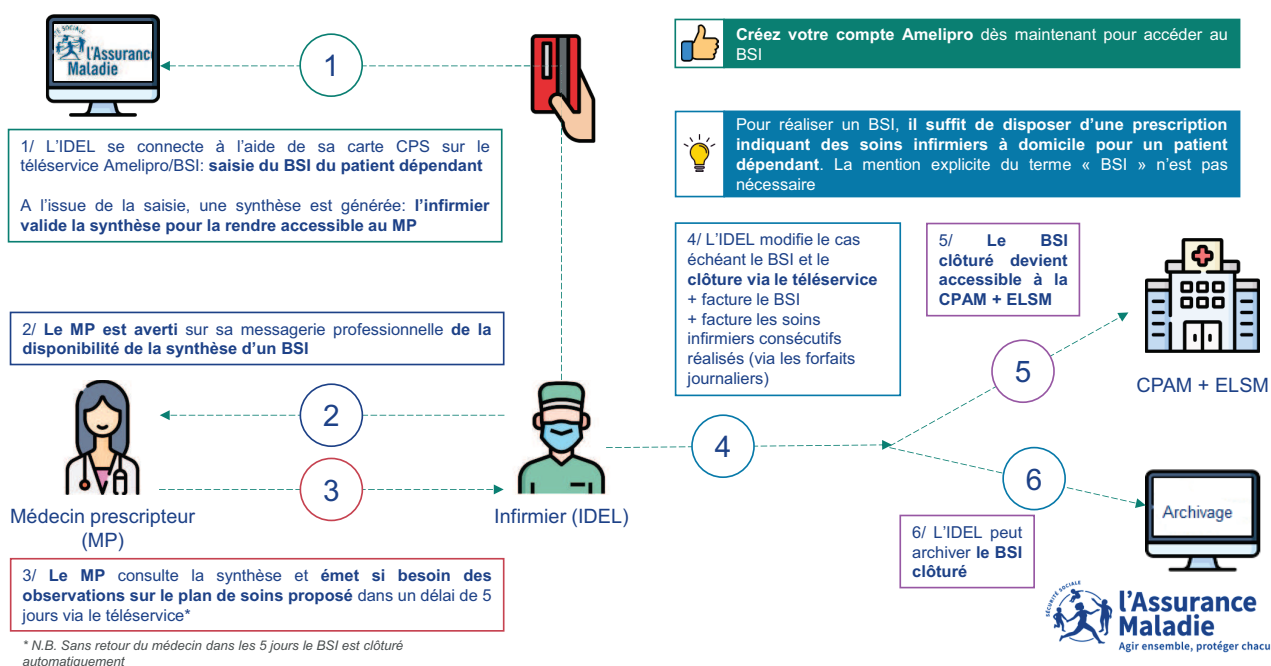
SÉCURITÉ SOCIALE
L'Assurance Maladie

1

Créez votre compte Amelipro dès maintenant pour accéder au BSI

1/ L'IDEL se connecte à l'aide de sa carte CPS sur le téléservice Amelipro/BSI: saisie du BSI du patient dépendant

A l'issue de la saisie, une synthèse est générée: l'infirmier valide la synthèse pour la rendre accessible au MP

Pour réaliser un BSI, il suffit de disposer d'une prescription indiquant des soins infirmiers à domicile pour un patient dépendant. La mention explicite du terme « BSI » n'est pas nécessaire

4/ L'IDEL modifie le cas échéant le BSI et le clôture via le téléservice
+ facture le BSI
+ facture les soins infirmiers consécutifs réalisés (via les forfaits journaliers)

5/ Le BSI clôturé devient accessible à la CPAM + ELSM

2/ Le MP est averti sur sa messagerie professionnelle de la disponibilité de la synthèse d'un BSI

5

CPAM + ELSM

2

4

3

6

Médecin prescripteur (MP)

Infirmier (IDEL)

Archivage

6/ L'IDEL peut archiver le BSI clôturé

3/ Le MP consulte la synthèse et émet si besoin des observations sur le plan de soins proposé dans un délai de 5 jours via le téléservice*

* N.B. Sans retour du médecin dans les 5 jours le BSI est clôturé automatiquement

SÉCURITÉ SOCIALE
l'Assurance Maladie
Agir ensemble, protéger chacu